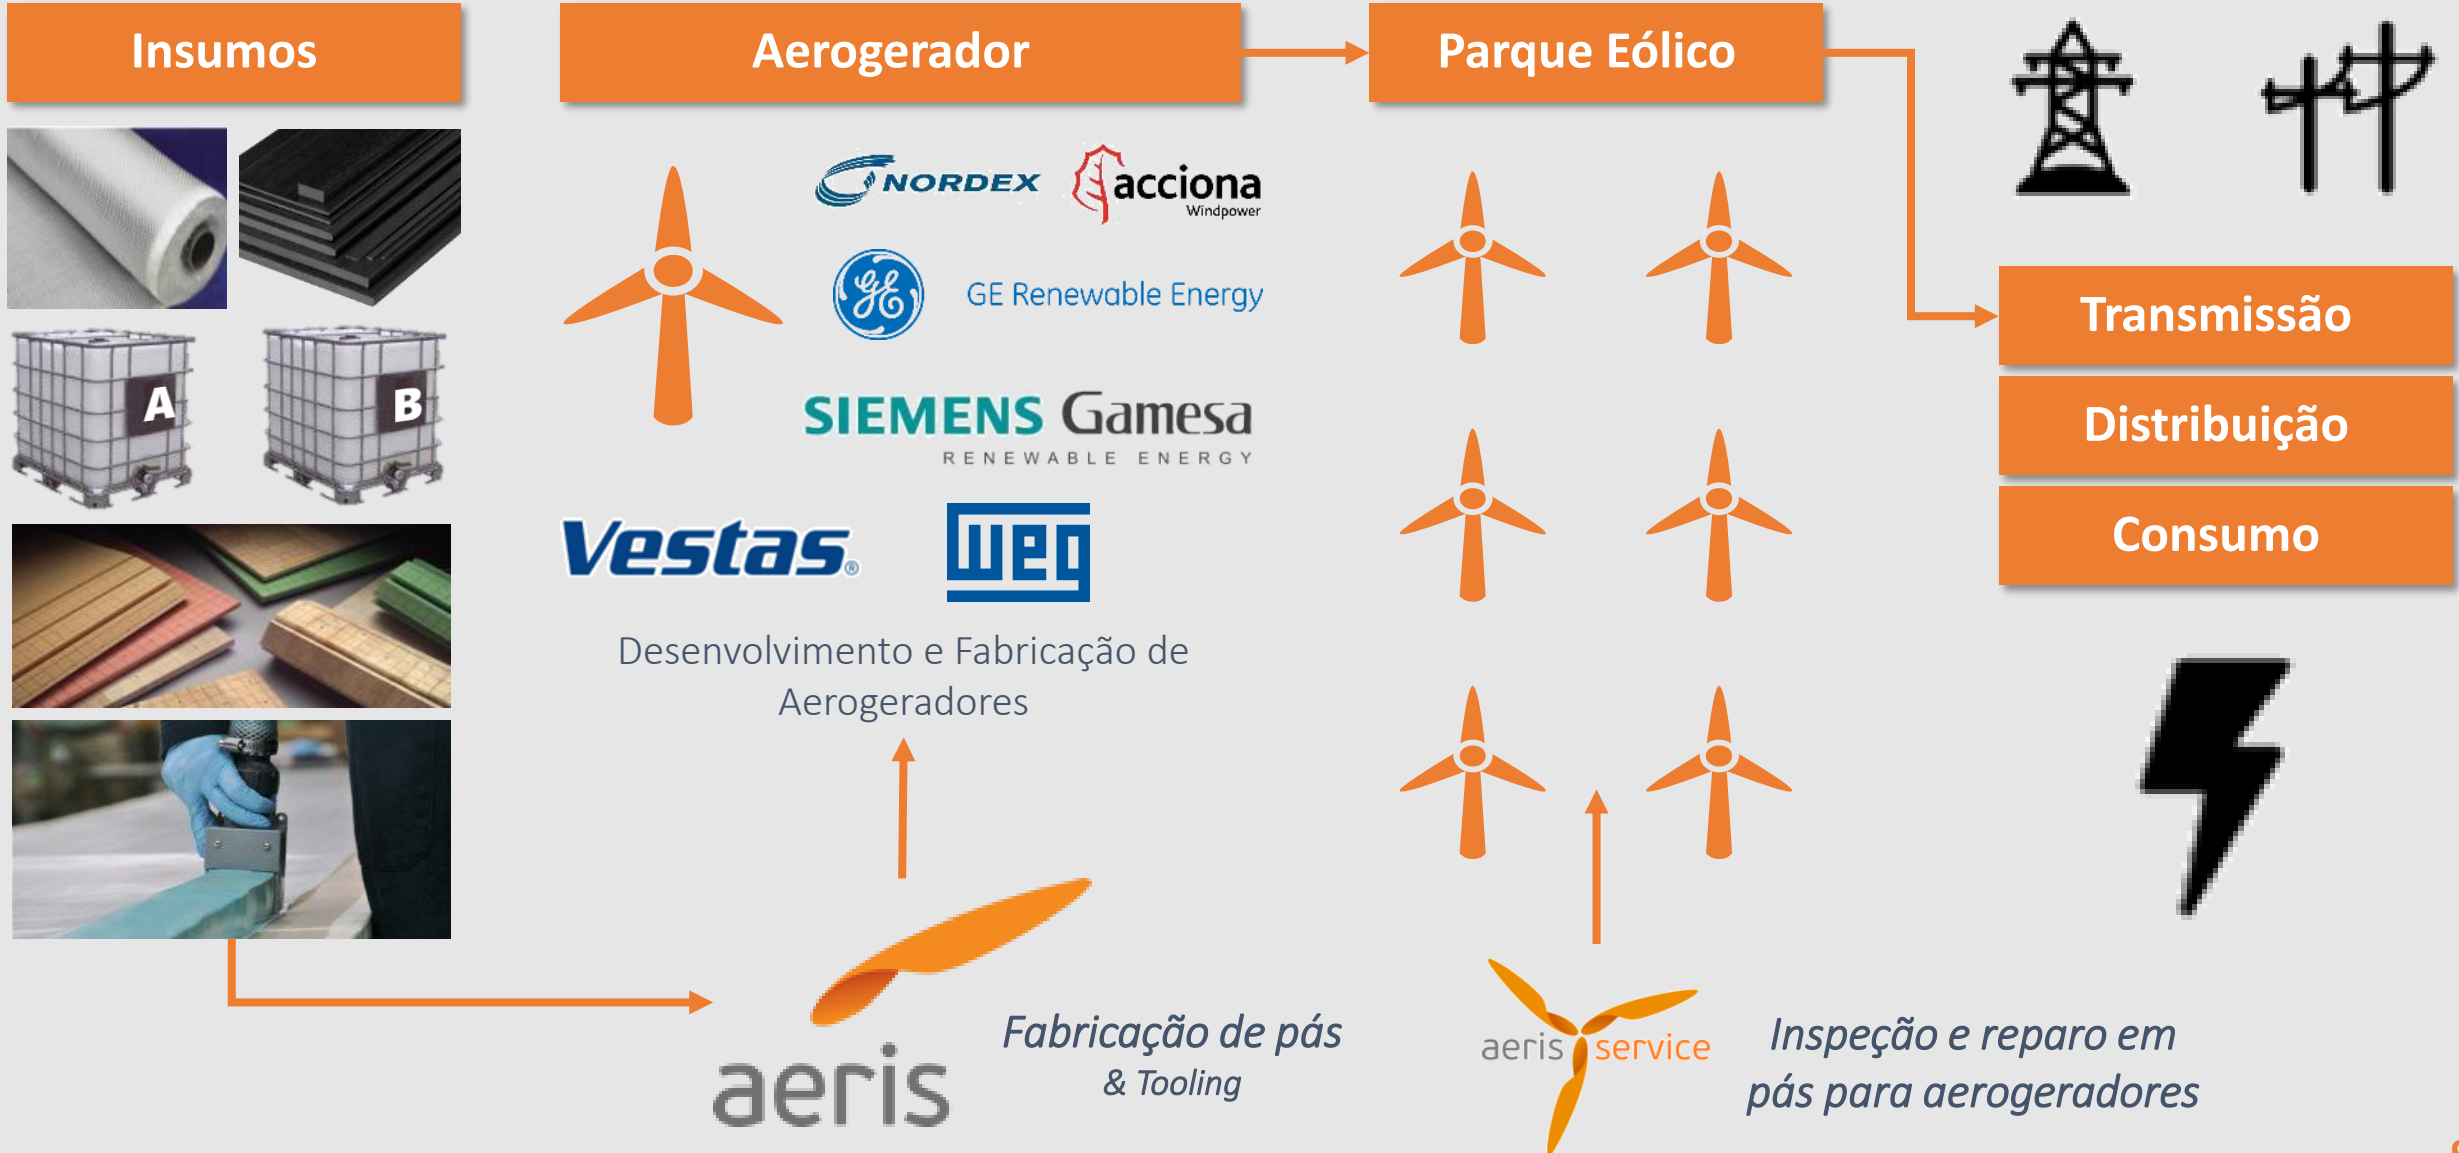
Insumos

A

B

Aerogerador

NORDEX

acciona
Windpower

GE Renewable Energy

SIEMENS Gamesa
RENEWABLE ENERGY

Vestas

WEG

Desenvolvimento e Fabricação de Aerogeradores

Parque Eólico

Transmissão

Distribuição

Consumo

aeris

Fabricação de pás
& Tooling

aeris service

Inspeção e reparo em pás para aerogeradores